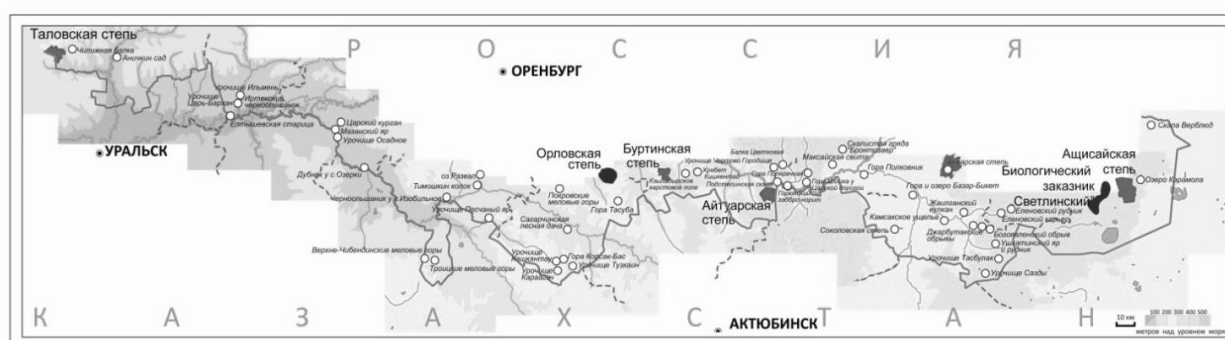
Таловская степь
Кишкиная балка
Аничкин сад
Р О С С И Я
ОРЕНБУРГ
Урочище Ильмень
Урочище Царь-баран
Ильменный Чернобаланок
Елтышевская старица
УРАЛЬСК
Царский курган
Мазанский яр
Урочище Осадное
Дубняк у с. Озерки
оз. Рязвал
Тимошкин колок
Чернолыванка у с. Изобильное
Урочище Песчаный яр
Верхне-Чибендинские меловые горы
Троицкие меловые горы
Покровские меловые горы
Сагарчинская лесная дача
Урочище Кончатау
Урочище Карабутак
Гора Корсак-Бас
Урочище Тузкаин
Гора Тасуба
Орловская степь
Буртинская степь
Кишкинское карстовое поле
Урочище Чертово Городище
Кребет Кишкинский
Балка Цветочная
Гора Поперечная
Подстепинское
Айтуарская степь
Горы Айтуарские габбронорит
Скалистая гряда Бронтозавр
Мансайская свита
Гора Полковник
Царская степь
Гора и озеро Базар-Бикет
Жаилганский вулкан
Камсакское ущелье
Соколовская свита
Джарбутакские обрывы
Урочище Тасбулак
Урочище Сазды
Еленовский рудник
Еленовский карьер
Светлинский
Биологический заказник
Ащисайская степь
Скала Верблюд
Озеро Карамола
Богдановский обрыв
Ушкатинский яр
К А З А Х С АКТЮБИНСК Т А Н
10 км
100 200 300 400 500
метров над уровнем моря